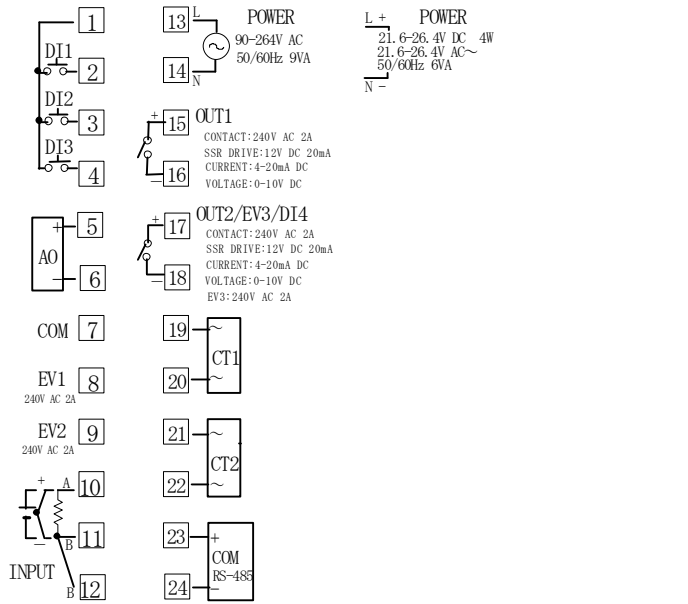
1
DI1
2
DI2
3
DI3
4

+ 5
AO
− 6

COM 7

EV1 8
240V AC 2A

EV2 9
240V AC 2A

+ A 10
− B 11
INPUT B 12

13 L
POWER
90-264V AC
50/60Hz 9VA
14 N

+ 15 OUT1
CONTACT:240V AC 2A
SSR DRIVE:12V DC 20mA
CURRENT:4-20mA DC
− 16 VOLTAGE:0-10V DC

+ 17 OUT2/EV3/DI4
CONTACT:240V AC 2A
SSR DRIVE:12V DC 20mA
CURRENT:4-20mA DC
− 18 VOLTAGE:0-10V DC
EV3:240V AC 2A

19 ~
CT1
20 ~

21 ~
CT2
22 ~

23 +
COM
RS-485
24 −

L + POWER
21.6-26.4V DC 4W
21.6-26.4V AC~
50/60Hz 6VA
N −